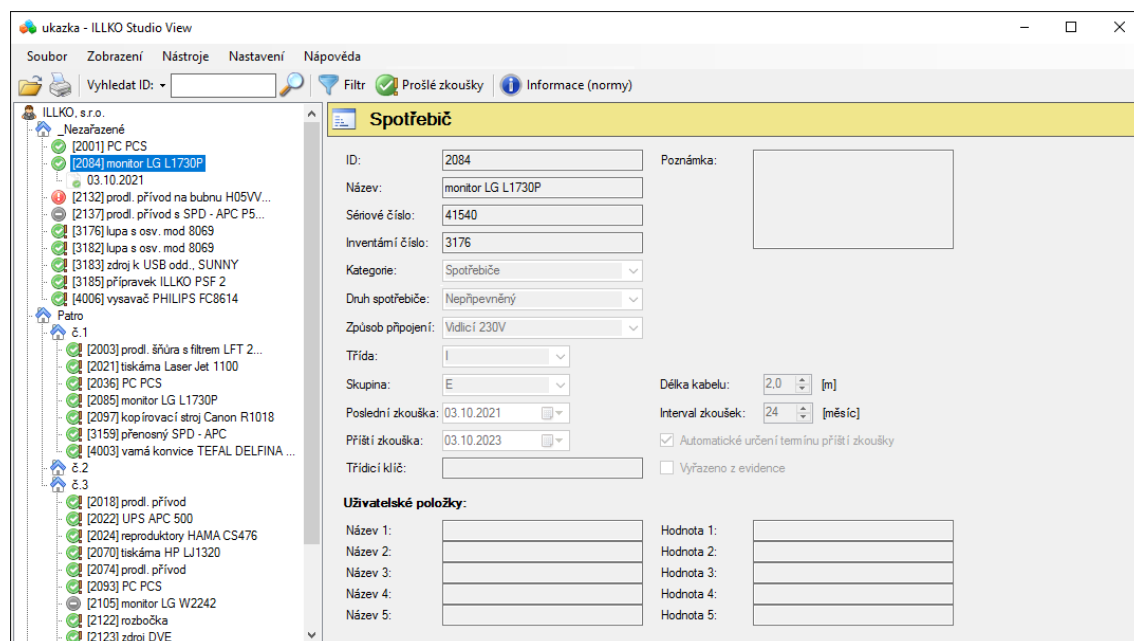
ukazka - ILLKO Studio View

Soubor Zobrazení Nástroje Nastavení Nápověda

Vyhledat ID: Filtr Prošlé zkoušky Informace (normy)

ILLKO, s.r.o.
_Nezařazené
[2001] PC PCS
[2084] monitor LG L1730P
03.10.2021
[2132] prodl. přívod na bubnu H05VV...
[2137] prodl. přívod s SPD - APC P5...
[3176] lupa s osv. mod 8069
[3182] lupa s osv. mod 8069
[3183] zdroj k USB odd., SUNNY
[3185] přípravek ILLKO PSF 2
[4006] vysavač PHILIPS FC8614
Patro
č.1
[2003] prodl. šňůra s filtrem LFT 2...
[2021] tiskárna Laser Jet 1100
[2036] PC PCS
[2085] monitor LG L1730P
[2097] kopírovací stroj Canon R1018
[3159] přenosný SPD - APC
[4003] varná konvice TEFAL DELFINA ...
č.2
č.3
[2018] prodl. přívod
[2022] UPS APC 500
[2024] reproduktory HAMA CS476
[2070] tiskárna HP LJ1320
[2074] prodl. přívod
[2093] PC PCS
[2105] monitor LG W2242
[2122] rozbočka
[2123] zdroj DVE

Spotřebič

ID: 2084
Název: monitor LG L1730P
Sériové číslo: 41540
Inventární číslo: 3176
Kategorie: Spotřebiče
Druh spotřebiče: Nepřipevněný
Způsob připojení: Vidlicí 230V
Třída: I
Skupina: E
Poslední zkouška: 03.10.2021
Příští zkouška: 03.10.2023
Třídicí klíč:
Poznámka:
Délka kabelu: 2,0 [m]
Interval zkoušek: 24 [měsíc]
Automatické určení termínu příští zkoušky
Vyřazeno z evidence

Uživatelské položky:
Název 1: Hodnota 1:
Název 2: Hodnota 2:
Název 3: Hodnota 3:
Název 4: Hodnota 4:
Název 5: Hodnota 5: